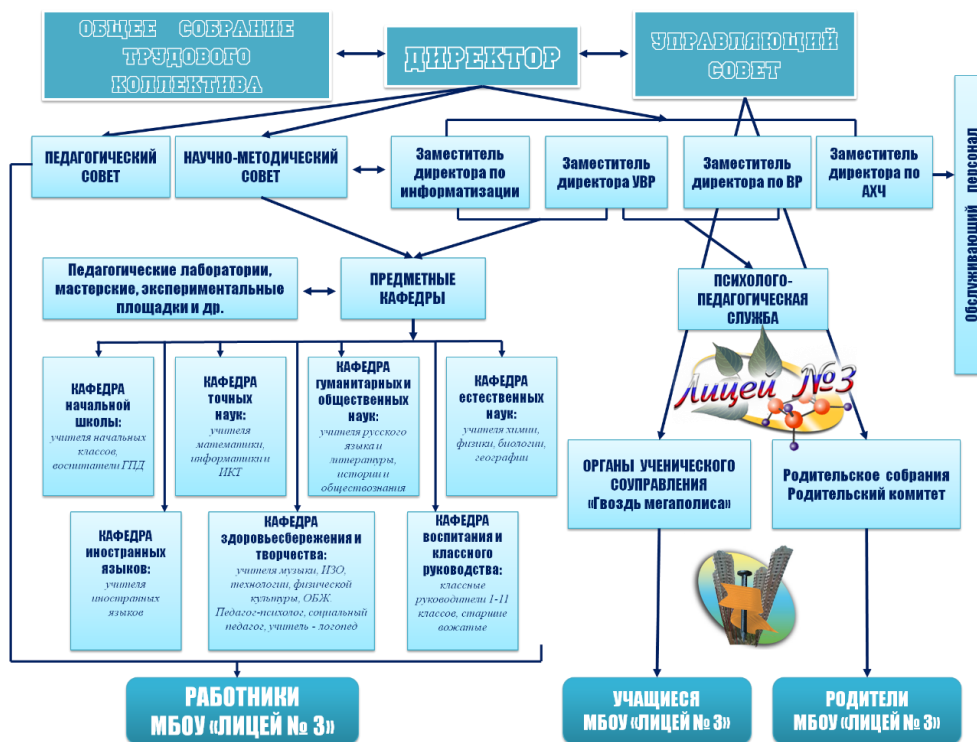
ОБЩЕЕ СОБРАНИЕ ТРУДОВОГО КОЛЛЕКТИВА

ДИРЕКТОР

УПРАВЛЯЮЩИЙ СОВЕТ

ПЕДАГОГИЧЕСКИЙ СОВЕТ

НАУЧНО-МЕТОДИЧЕСКИЙ СОВЕТ

Заместитель директора по информатизации

Заместитель директора УВР

Заместитель директора по ВР

Заместитель директора по АХЧ

Обслуживающий персонал

Педагогические лаборатории, мастерские, экспериментальные площадки и др.

ПРЕДМЕТНЫЕ КАФЕДРЫ

ПСИХОЛОГО-ПЕДАГОГИЧЕСКАЯ СЛУЖБА

КАФЕДРА начальной школы: учителя начальных классов, воспитатели ГПД

КАФЕДРА точных наук: учителя математики, информатики и ИКТ

КАФЕДРА гуманитарных и общественных наук: учителя русского языка и литературы, истории и обществознания

КАФЕДРА естественных наук: учителя химии, физики, биологии, географии

Лицей №3

ОРГАНЫ УЧЕНИЧЕСКОГО СОУПРАВЛЕНИЯ «Гвоздь мегаполиса»

Родительское собрания Родительский комитет

КАФЕДРА иностранных языков: учителя иностранных языков

КАФЕДРА здоровьесбережения и творчества: учителя музыки, ИЗО, технологии, физической культуры, ОБЖ. Педагог-психолог, социальный педагог, учитель - логопед

КАФЕДРА воспитания и классного руководства: классные руководители 1-11 классов, старшие вожатые

РАБОТНИКИ МБОУ «ЛИЦЕЙ № 3»

УЧАЩИЕСЯ МБОУ «ЛИЦЕЙ № 3»

РОДИТЕЛИ МБОУ «ЛИЦЕЙ № 3»